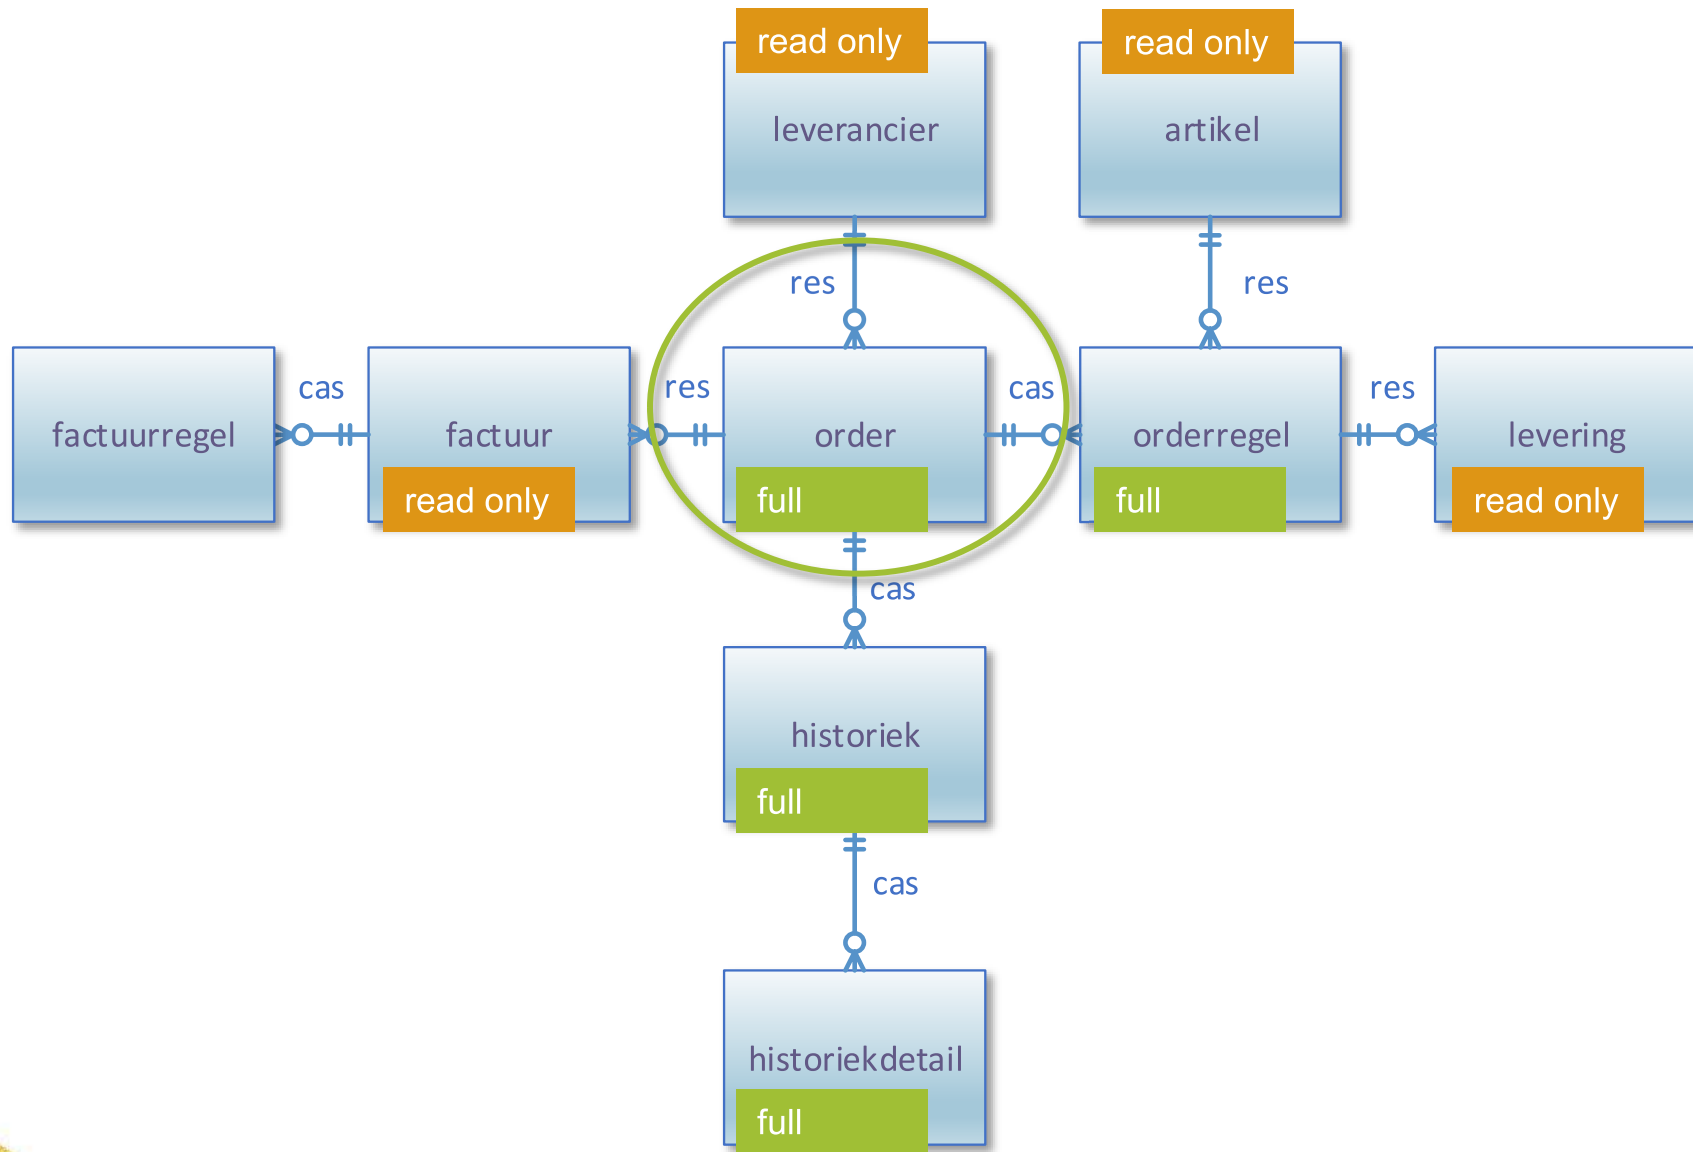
read only
leverancier

read only
artikel

res

res

factuurregel

cas

factuur
read only

res

order
full

cas

orderregel
full

res

levering
read only

cas

historiek
full

cas

historiekdetail
full